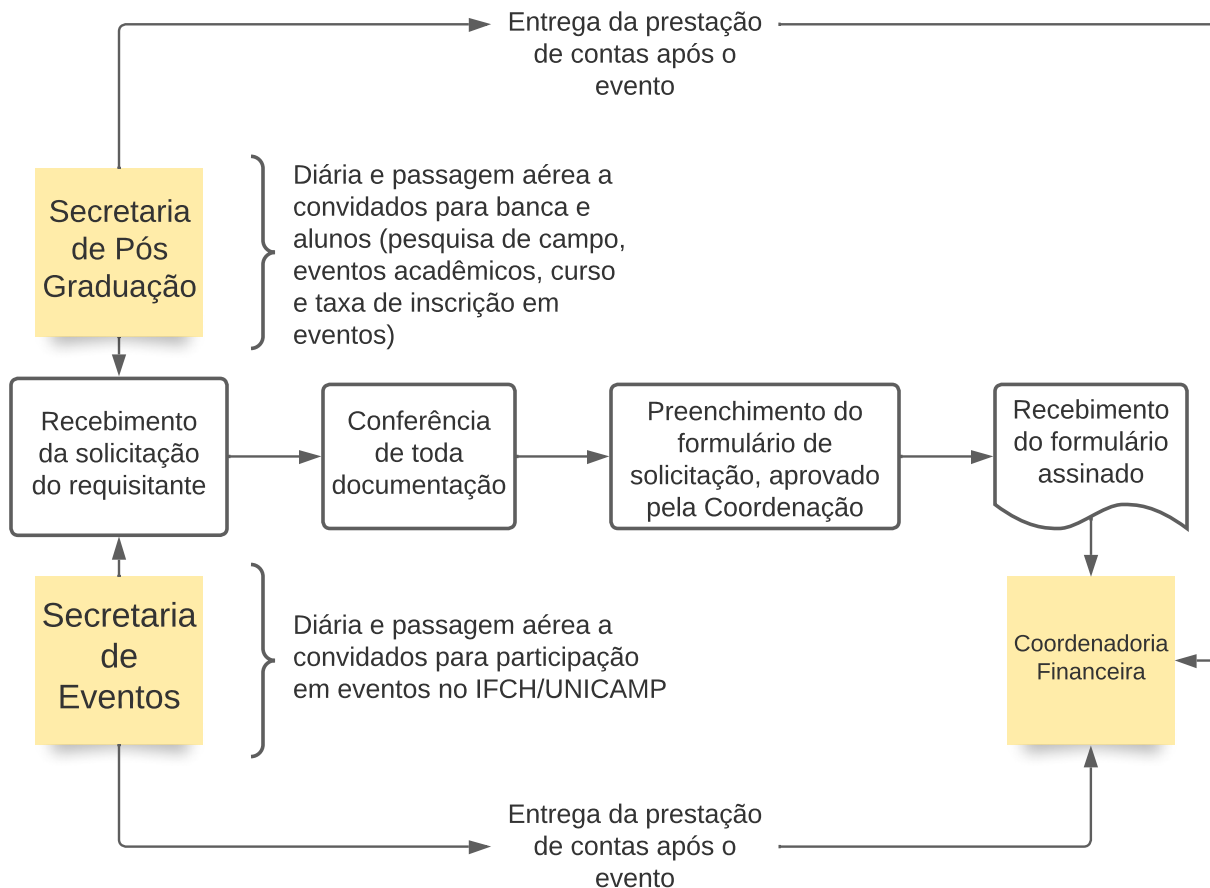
Entrega da prestação de contas após o evento

Secretaria de Pós Graduação

Diária e passagem aérea a convidados para banca e alunos (pesquisa de campo, eventos acadêmicos, curso e taxa de inscrição em eventos)

Recebimento da solicitação do requisitante

Conferência de toda documentação

Preenchimento do formulário de solicitação, aprovado pela Coordenação

Recebimento do formulário assinado

Secretaria de Eventos

Diária e passagem aérea a convidados para participação em eventos no IFCH/UNICAMP

Coordenadoria Financeira

Entrega da prestação de contas após o evento